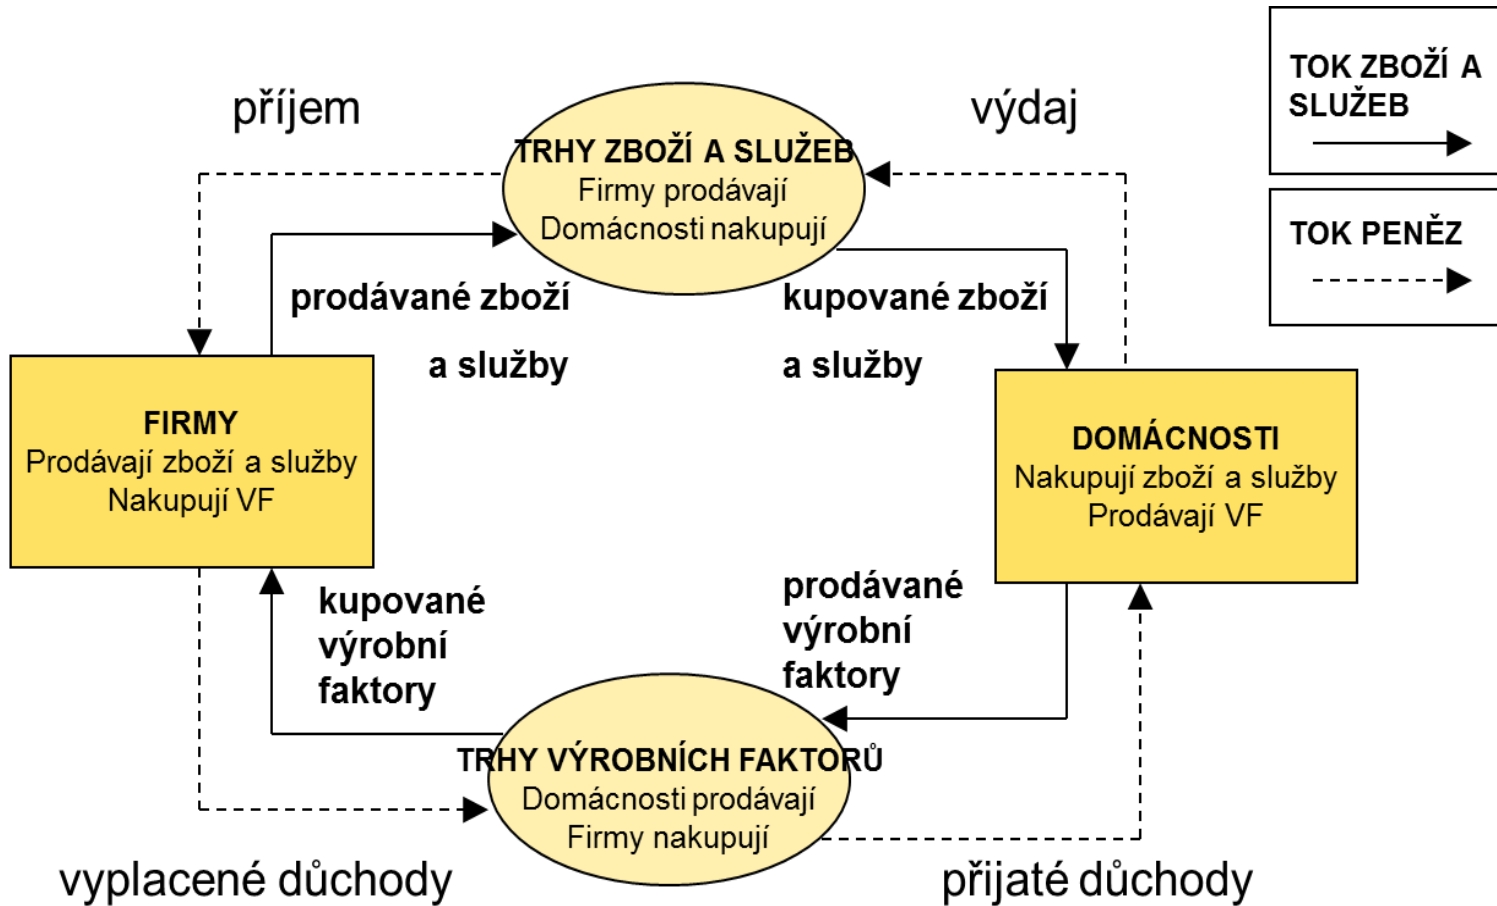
příjem

výdaj

TRHY ZBOŽÍ A SLUŽEB
Firmy prodávají
Domácnosti nakupují

TOK ZBOŽÍ A SLUŽEB

TOK PENĚZ

prodávané zboží

a služby

kupované zboží

a služby

FIRMY
Prodávají zboží a služby
Nakupují VF

DOMÁCNOSTI
Nakupují zboží a služby
Prodávají VF

kupované výrobní faktory

prodávané výrobní faktory

TRHY VÝROBNÍCH FAKTORŮ
Domácnosti prodávají
Firmy nakupují

vyplacené důchody

přijaté důchody